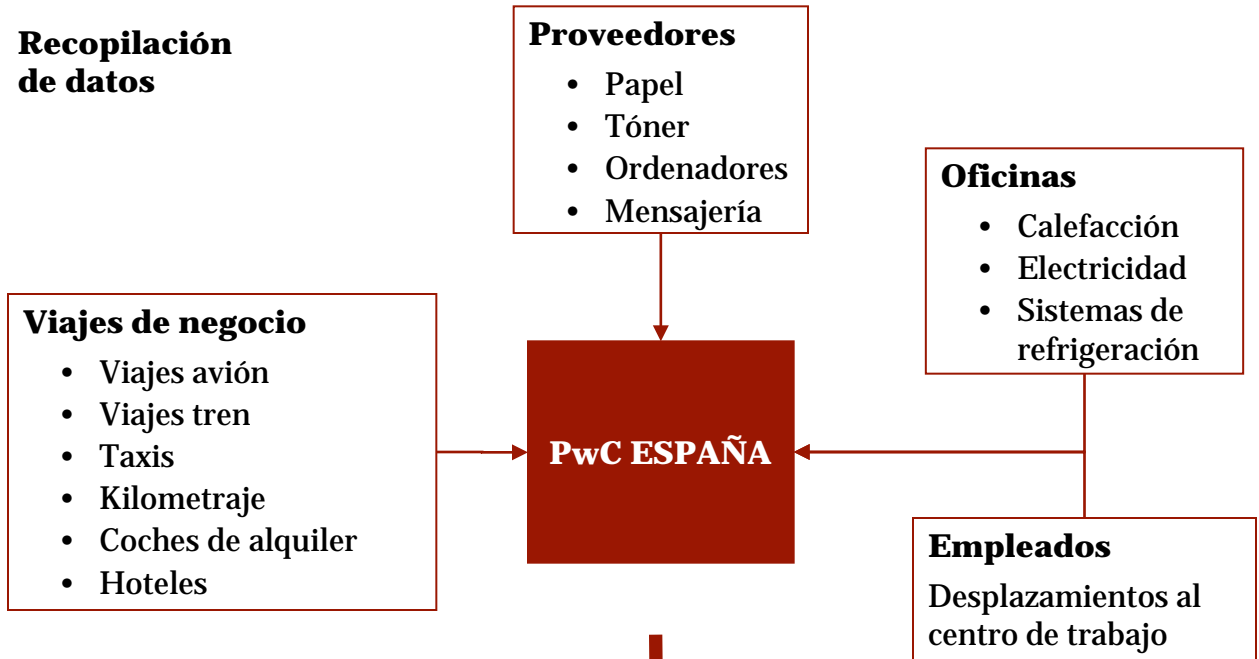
Recopilación de datos

Proveedores
- Papel
- Tóner
- Ordenadores
- Mensajería

Oficinas
- Calefacción
- Electricidad
- Sistemas de refrigeración

Viajes de negocio
- Viajes avión
- Viajes tren
- Taxis
- Kilometraje
- Coches de alquiler
- Hoteles

PwC ESPAÑA

Empleados
Desplazamientos al centro de trabajo